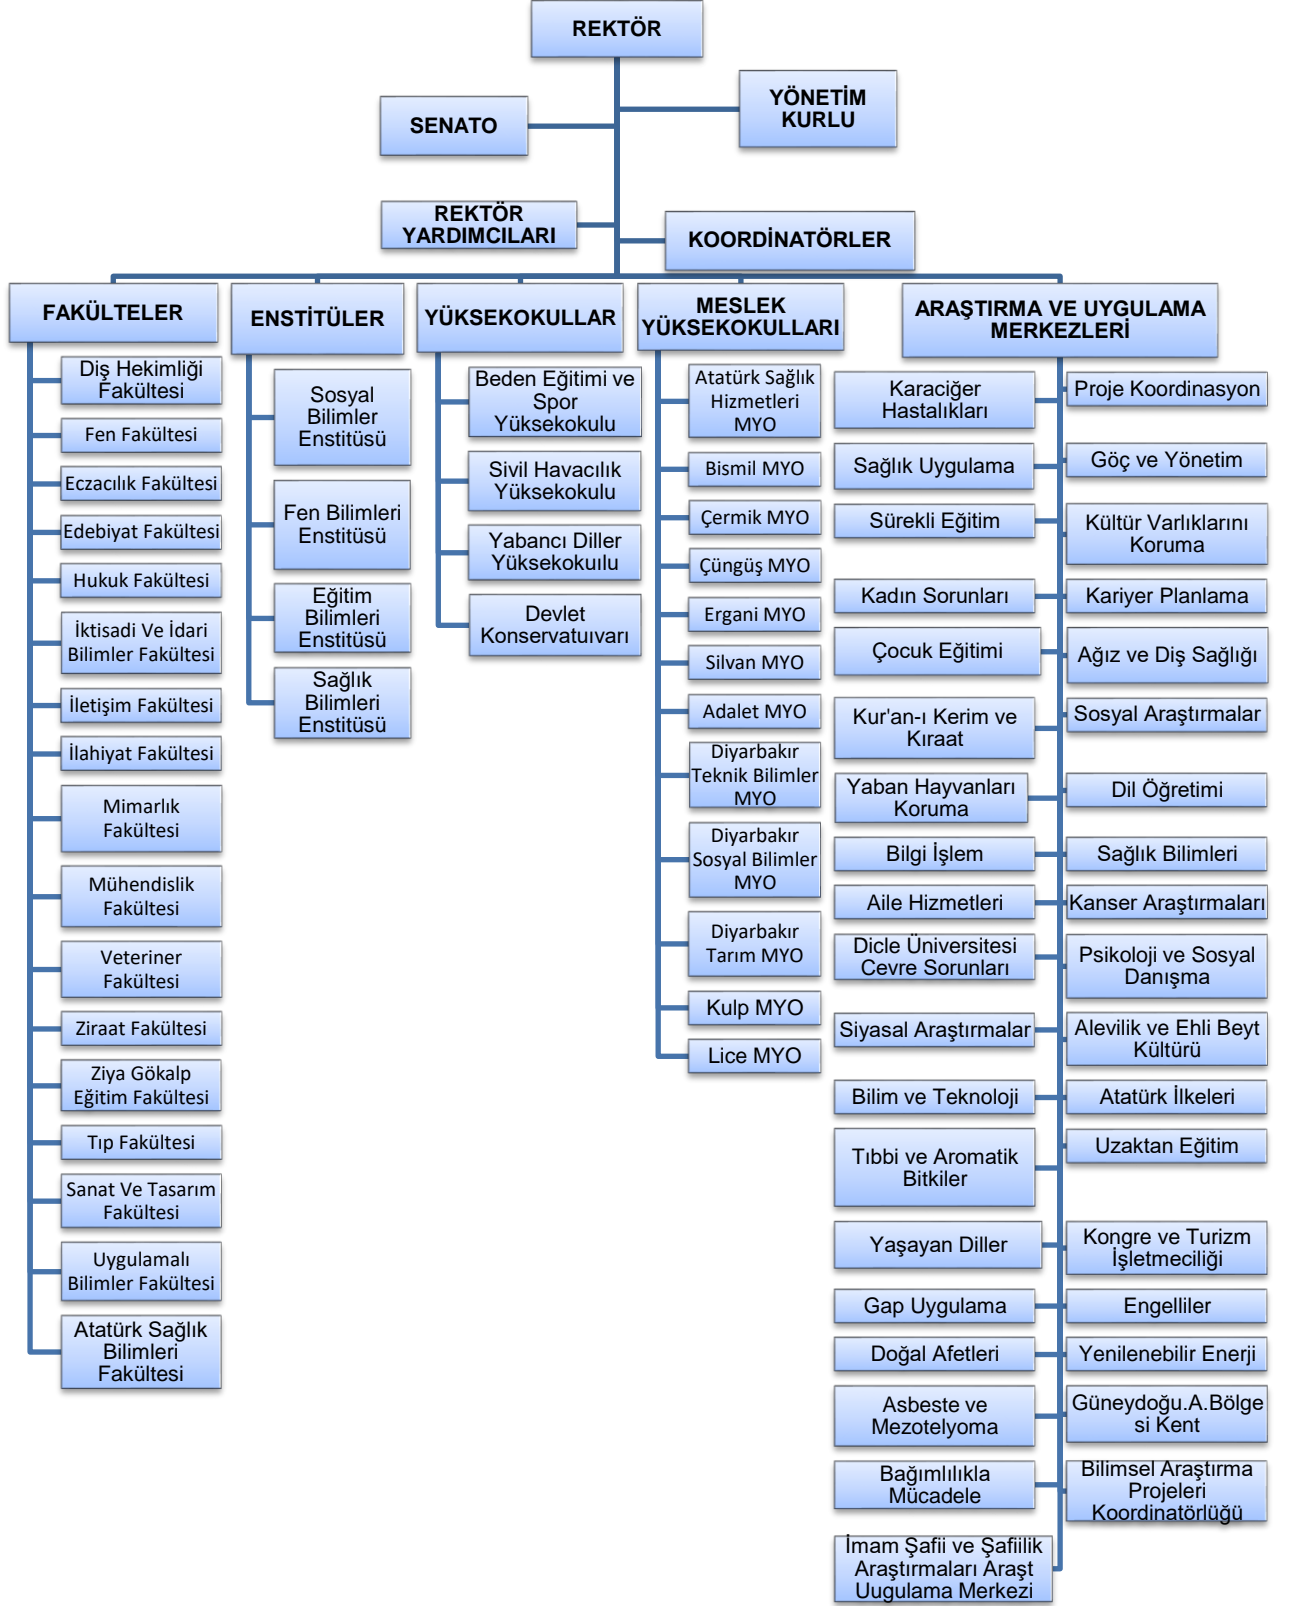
REKTÖR

SENATO

YÖNETİM KURLU

REKTÖR YARDIMCILARI

KOORDİNATÖRLER

FAKÜLTELER

Diş Hekimliği Fakültesi
Fen Fakültesi
Eczacılık Fakültesi
Edebiyat Fakültesi
Hukuk Fakültesi
İktisadi Ve İdari Bilimler Fakültesi
İletişim Fakültesi
İlahiyat Fakültesi
Mimarlık Fakültesi
Mühendislik Fakültesi
Veteriner Fakültesi
Ziraat Fakültesi
Ziya Gökalp Eğitim Fakültesi
Tıp Fakültesi
Sanat Ve Tasarım Fakültesi
Uygulamalı Bilimler Fakültesi
Atatürk Sağlık Bilimleri Fakültesi

ENSTİTÜLER

Sosyal Bilimler Enstitüsü
Fen Bilimleri Enstitüsü
Eğitim Bilimleri Enstitüsü
Sağlık Bilimleri Enstitüsü

YÜKSEKOKULLAR

Beden Eğitimi ve Spor Yüksekokulu
Sivil Havacılık Yüksekokulu
Yabancı Diller Yüksekokulu
Devlet Konservatuıvarı

MESLEK YÜKSEKOKULLARI

Atatürk Sağlık Hizmetleri MYO
Bismil MYO
Çermik MYO
Çüngüş MYO
Ergani MYO
Silvan MYO
Adalet MYO
Diyarbakır Teknik Bilimler MYO
Diyarbakır Sosyal Bilimler MYO
Diyarbakır Tarım MYO
Kulp MYO
Lice MYO

ARAŞTIRMA VE UYGULAMA MERKEZLERİ

Karaciğer Hastalıkları
Sağlık Uygulama
Sürekli Eğitim
Kadın Sorunları
Çocuk Eğitimi
Kur'an-ı Kerim ve Kıraat
Yaban Hayvanları Koruma
Bilgi İşlem
Aile Hizmetleri
Dicle Üniversitesi Cevre Sorunları
Siyasal Araştırmalar
Bilim ve Teknoloji
Tıbbi ve Aromatik Bitkiler
Yaşayan Diller
Gap Uygulama
Doğal Afetleri
Asbeste ve Mezotelyoma
Bağımlılıkla Mücadele
İmam Şafii ve Şafiilik Araştırmaları Araşt Uugulama Merkezi

Proje Koordinasyon
Göç ve Yönetim
Kültür Varlıklarını Koruma
Kariyer Planlama
Ağız ve Diş Sağlığı
Sosyal Araştırmalar
Dil Öğretimi
Sağlık Bilimleri
Kanser Araştırmaları
Psikoloji ve Sosyal Danışma
Alevilik ve Ehli Beyt Kültürü
Atatürk İlkeleri
Uzaktan Eğitim
Kongre ve Turizm İşletmeciliği
Engelliler
Yenilenebilir Enerji
Güneydoğu.A.Bölgesi Kent
Bilimsel Araştırma Projeleri Koordinatörlüğü